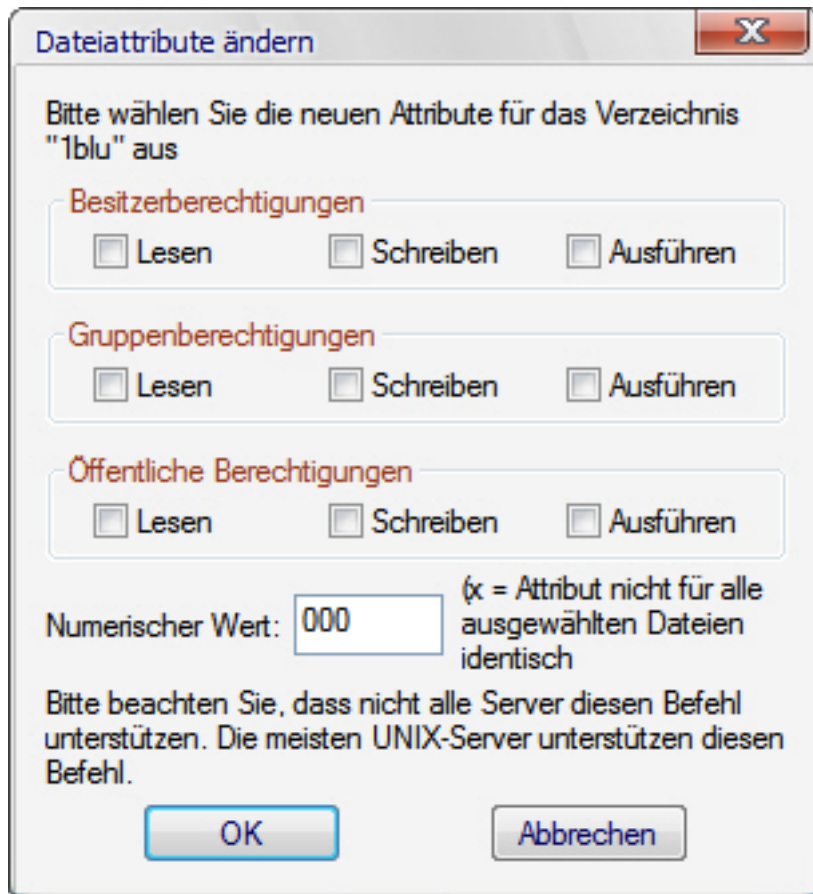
Dateiattribute ändern

X

Bitte wählen Sie die neuen Attribute für das Verzeichnis "1blu" aus

Besitzerberechtigungen

Lesen Schreiben Ausführen

Gruppenberechtigungen

Lesen Schreiben Ausführen

Öffentliche Berechtigungen

Lesen Schreiben Ausführen

Numerischer Wert: 000

(x = Attribut nicht für alle ausgewählten Dateien identisch

Bitte beachten Sie, dass nicht alle Server diesen Befehl unterstützen. Die meisten UNIX-Server unterstützen diesen Befehl.

OK

Abbrechen